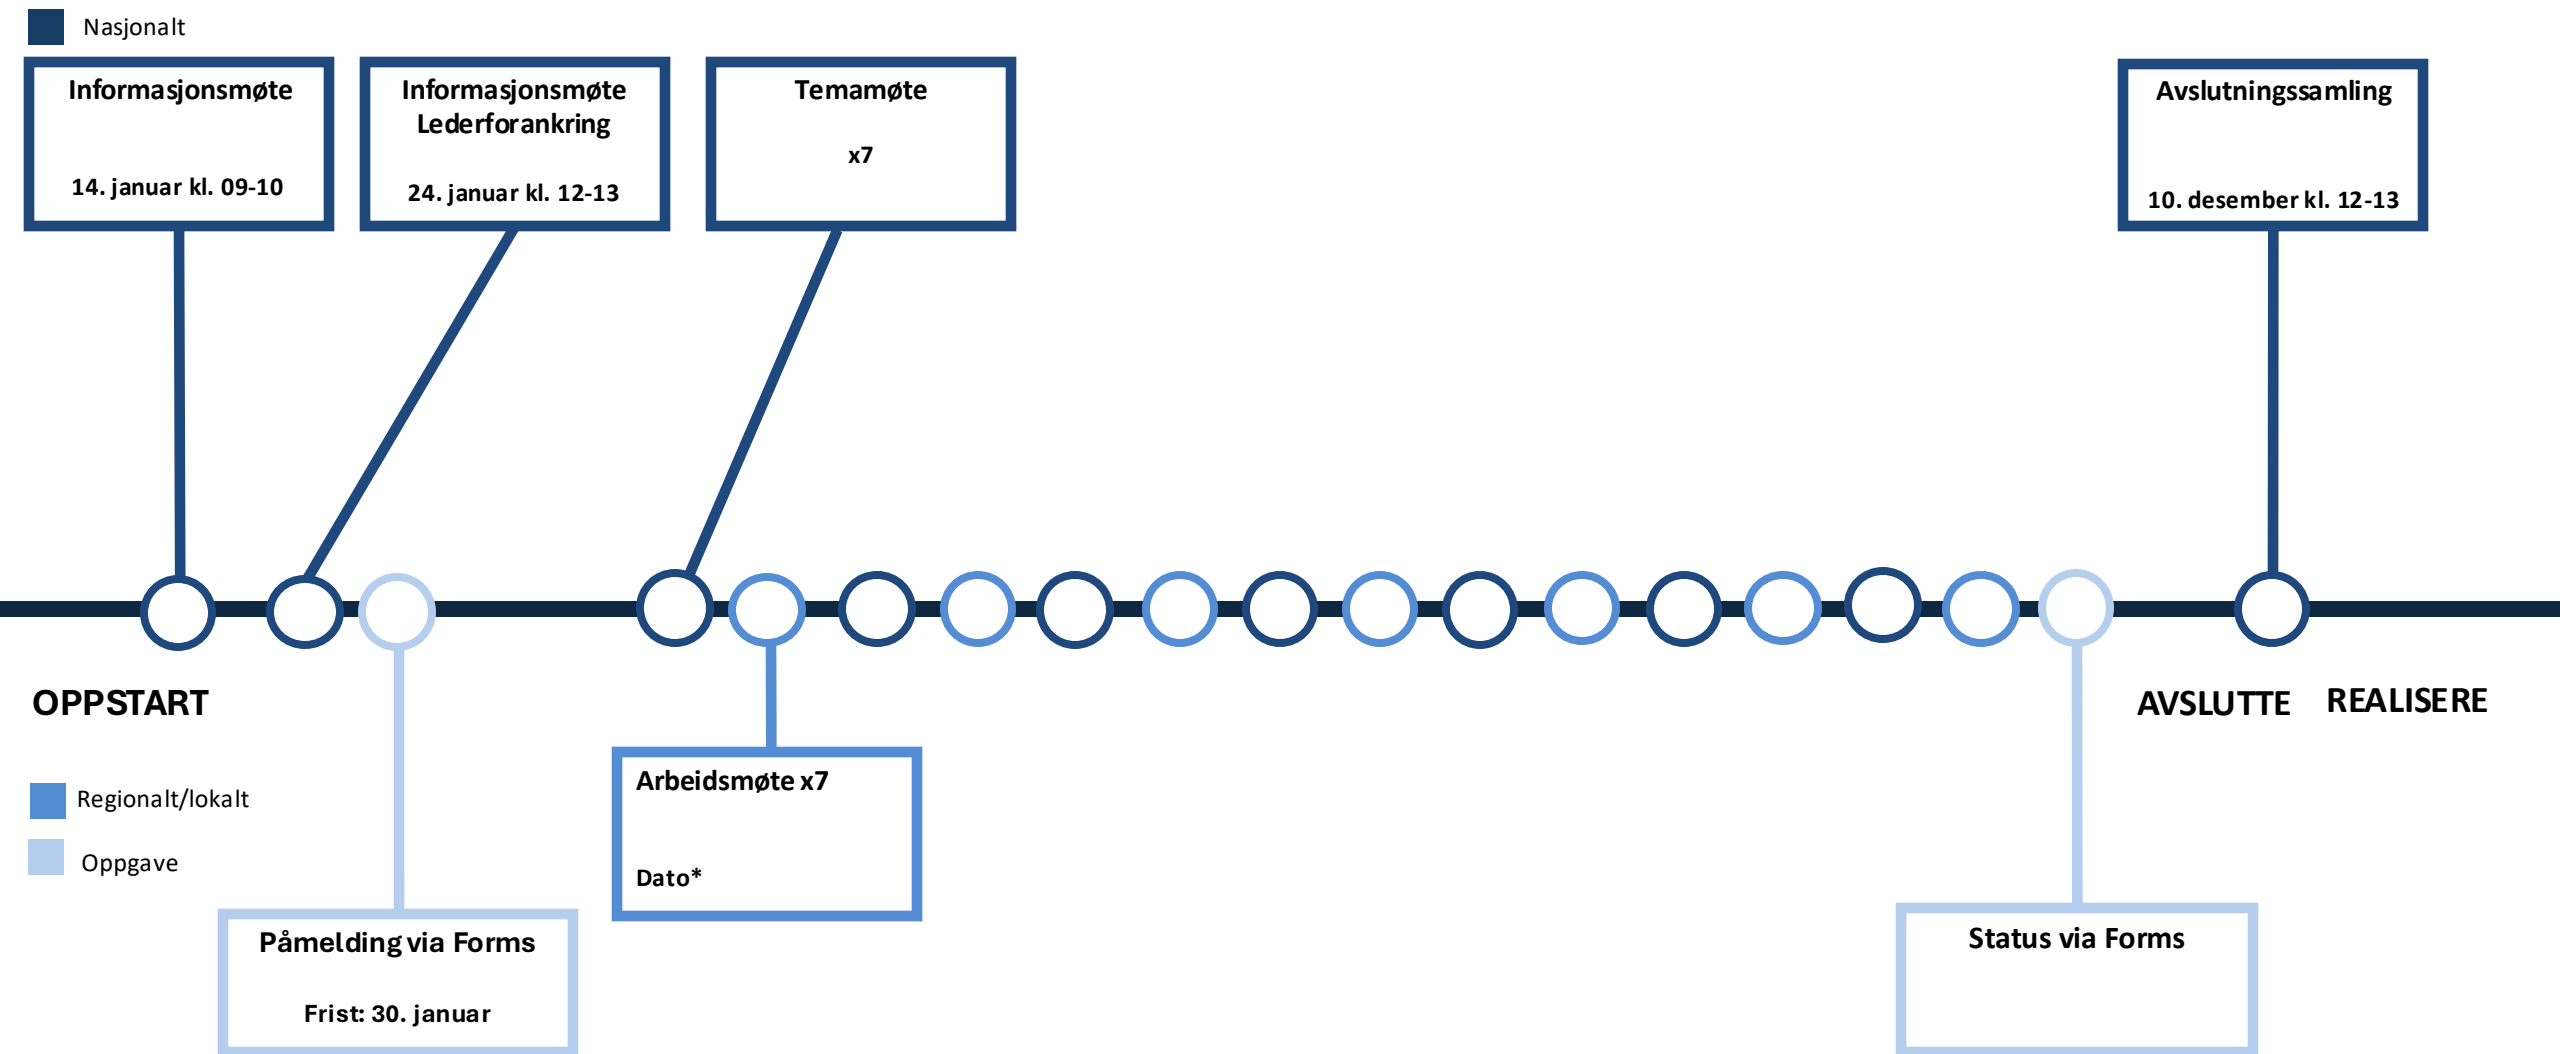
Nasjonalt

Informasjonsmøte

14. januar kl. 09-10

Informasjonsmøte
Lederforankring

24. januar kl. 12-13

Temamøte

x7

Avslutningssamling

10. desember kl. 12-13

OPPSTART

AVSLUTTE

REALISERE

Regionalt/lokalt

Oppgave

Arbeidsmøte x7

Dato*

Påmelding via Forms

Frist: 30. januar

Status via Forms